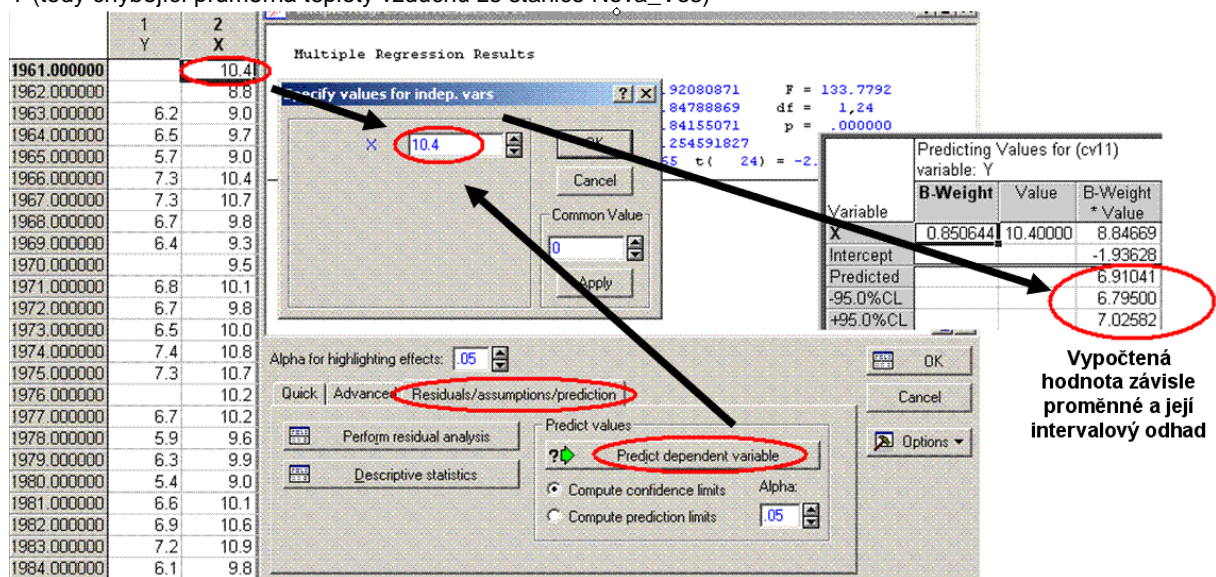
Y (tedy chybějící průměrná teploty vzduchu ze stanice Nová_Ves)

| | 1 Y | 2 X |
|---|---|---|
| 1961.000000 | | 10.4 |
| 1962.000000 | | 8.8 |
| 1963.000000 | 6.2 | 9.0 |
| 1964.000000 | 6.5 | 9.7 |
| 1965.000000 | 5.7 | 9.0 |
| 1966.000000 | 7.3 | 10.4 |
| 1967.000000 | 7.3 | 10.7 |
| 1968.000000 | 6.7 | 9.8 |
| 1969.000000 | 6.4 | 9.3 |
| 1970.000000 | | 9.5 |
| 1971.000000 | 6.8 | 10.1 |
| 1972.000000 | 6.7 | 9.8 |
| 1973.000000 | 6.5 | 10.0 |
| 1974.000000 | 7.4 | 10.8 |
| 1975.000000 | 7.3 | 10.7 |
| 1976.000000 | | 10.2 |
| 1977.000000 | 6.7 | 10.2 |
| 1978.000000 | 5.9 | 9.6 |
| 1979.000000 | 6.3 | 9.9 |
| 1980.000000 | 5.4 | 9.0 |
| 1981.000000 | 6.6 | 10.1 |
| 1982.000000 | 6.9 | 10.6 |
| 1983.000000 | 7.2 | 10.9 |
| 1984.000000 | 6.1 | 9.8 |

Multiple Regression Results

.92080871 F = 133.7792
.84788869 df = 1,24
.84155071 p = .000000
.254591827
55 t( 24) = -2.

Specify values for indep. vars ? X
X 10.4
OK
Cancel
Common Value
0
Apply

| Variable | Predicting Values for (cv11) variable: Y B-Weight | Value | B-Weight * Value |
|---|---|---|---|
| X | 0.850644 | 10.40000 | 8.84669 |
| Intercept | | | -1.93628 |
| Predicted | | | 6.91041 |
| -95.0%CL | | | 6.79500 |
| +95.0%CL | | | 7.02582 |

Vypočtená hodnota závisle proměnné a její intervalový odhad

Alpha for highlighting effects: .05
OK
Cancel
Options
Quick Advanced Residuals/assumptions/prediction
Perform residual analysis
Descriptive statistics
Predict values
Predict dependent variable
Compute confidence limits
Compute prediction limits
Alpha:
.05